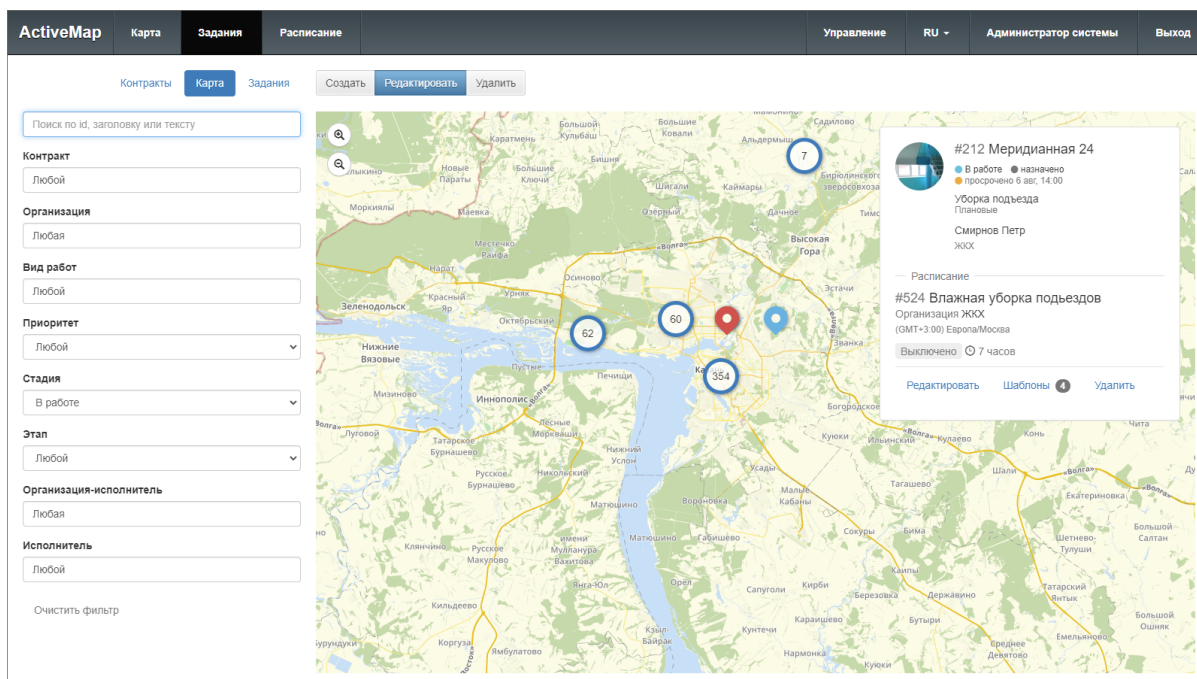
ActiveMap Карта Задания Расписание Управление RU Администратор системы Выход

Контракты Карта Задания

Создать Редактировать Удалить

Поиск по id, заголовку или тексту

Контракт
Любой

Организация
Любая

Вид работ
Любой

Приоритет
Любой

Стадия
В работе

Этап
Любой

Организация-исполнитель
Любая

Исполнитель
Любой

Очистить фильтр

#212 Меридианная 24
В работе назначено
просрочено 6 авг, 14:00
Уборка подъезда
Плановые
Смирнов Петр
ЖКХ

Расписание
#524 Влажная уборка подъездов
Организация ЖКХ
(GMT+03:00) Европа/Москва
Выключено 7 часов

Редактировать Шаблоны 4 Удалить

7 62 60 354

Большие Кульбаш Картмень Большие Ковали Садилово Бишня Новые Параты Большие Ключи Шигали Каймары Бирюлинского зверосовхоза Моркиялы Маевка Озерный Дачное Тимс Местечко Раифа Высокая Гора Нарат Осиново Эстачи Зеленодольск Красный Яр Урняк Октябрьский Нижние Вязовые Пустые Печищи Звенка Мизиново Иннополис Лесные Моркваши Богородское Луговой Татарское Бурнашево Нижний Услон Кукюи Ильинский Кулаево Кон Чита Русское Бурнашево Никольский Усады Шали Татарское Сараи Матюшино Малые Кабаны Тагашево Екатериновка Вороновка Клянчино Русское Макулово Мулланура Вахитова Габишево Сокуры Бима Шетнево-Тулуши Большой Салтан Яльга-Юл Орел Кирби Каипы Сапуголи Березовка Державино Татарский Янтык Кильдеево Караишево Бутыри Большой Ошняк Коргуза Кукуши Кунчеви Нармонка Емельяновка Ямбулатово Кукюи Волга